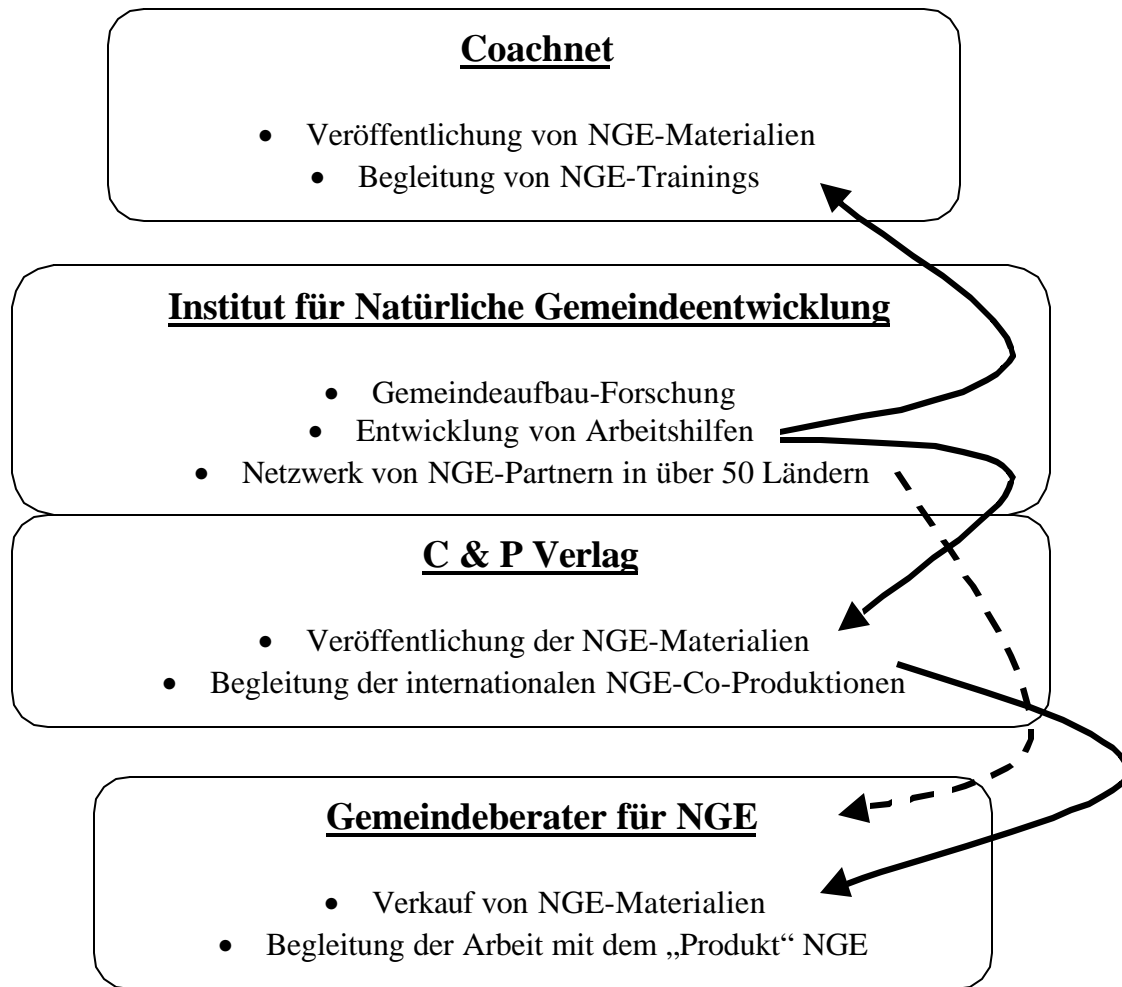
**Coachnet**

- Veröffentlichung von NGE-Materialien
- Begleitung von NGE-Trainings

**Institut für Natürliche Gemeindeentwicklung**

- Gemeindeaufbau-Forschung
- Entwicklung von Arbeitshilfen
- Netzwerk von NGE-Partnern in über 50 Ländern

**C & P Verlag**

- Veröffentlichung der NGE-Materialien
- Begleitung der internationalen NGE-Co-Produktionen

**Gemeindeberater für NGE**

- Verkauf von NGE-Materialien
- Begleitung der Arbeit mit dem „Produkt" NGE